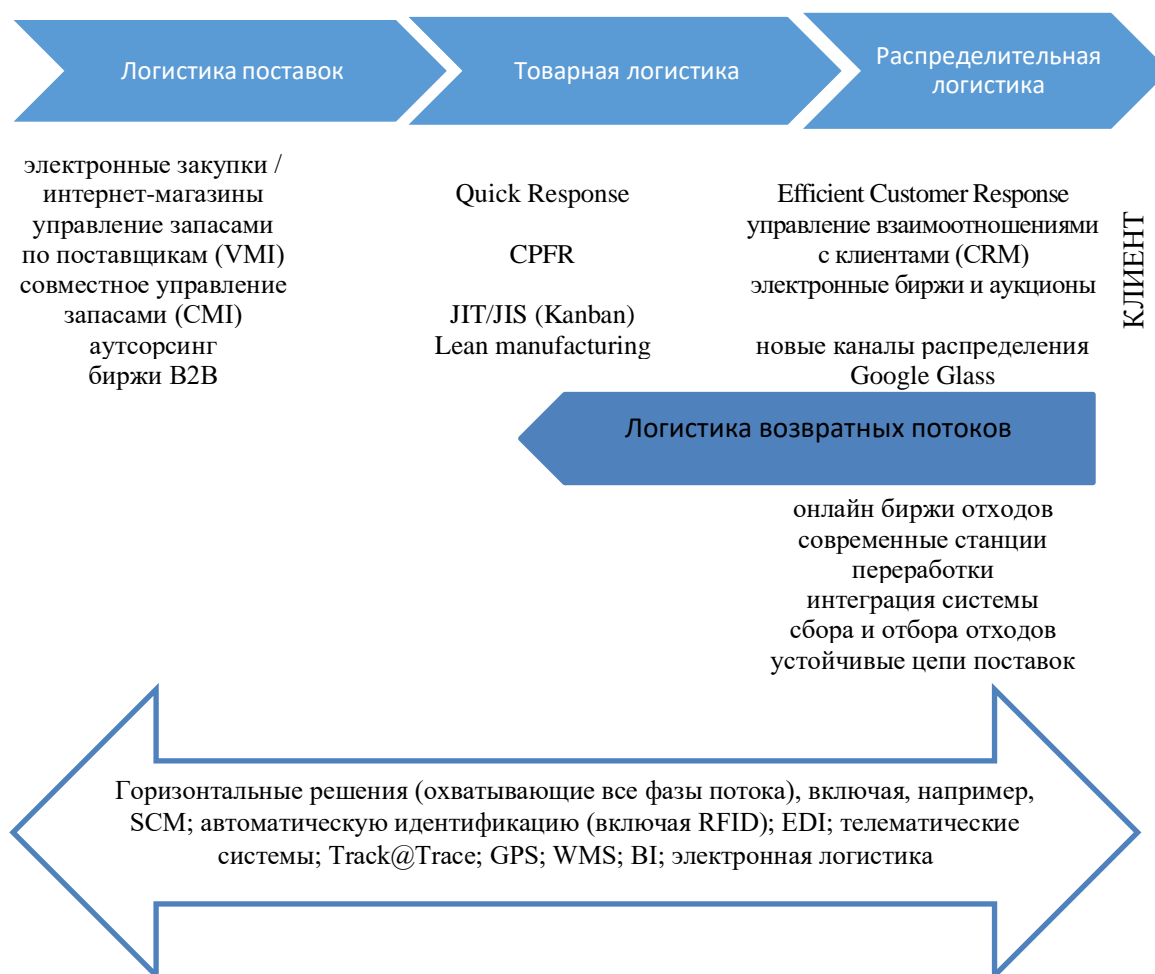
Логистика поставок

Товарная логистика

Распределительная логистика

электронные закупки / интернет-магазины
управление запасами по поставщикам (VMI)
совместное управление запасами (CMI)
аутсорсинг
биржи B2B

Quick Response

CPFR

JIT/JIS (Kanban)
Lean manufacturing

Efficient Customer Response
управление взаимоотношениями с клиентами (CRM)
электронные биржи и аукционы

новые каналы распределения
Google Glass

КЛИЕНТ

Логистика возвратных потоков

онлайн биржи отходов
современные станции переработки
интеграция системы сбора и отбора отходов
устойчивые цепи поставок

Горизонтальные решения (охватывающие все фазы потока), включая, например, SCM; автоматическую идентификацию (включая RFID); EDI; телематические системы; Track@Trace; GPS; WMS; BI; электронная логистика